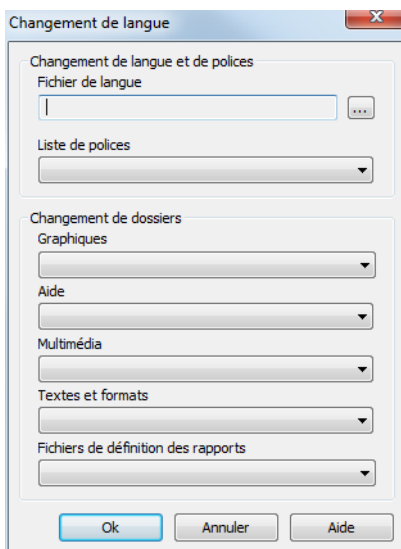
Changement de langue

Changement de langue et de polices

Fichier de langue

...

Liste de polices

Changement de dossiers

Graphiques

Aide

Multimédia

Textes et formats

Fichiers de définition des rapports

Ok

Annuler

Aide